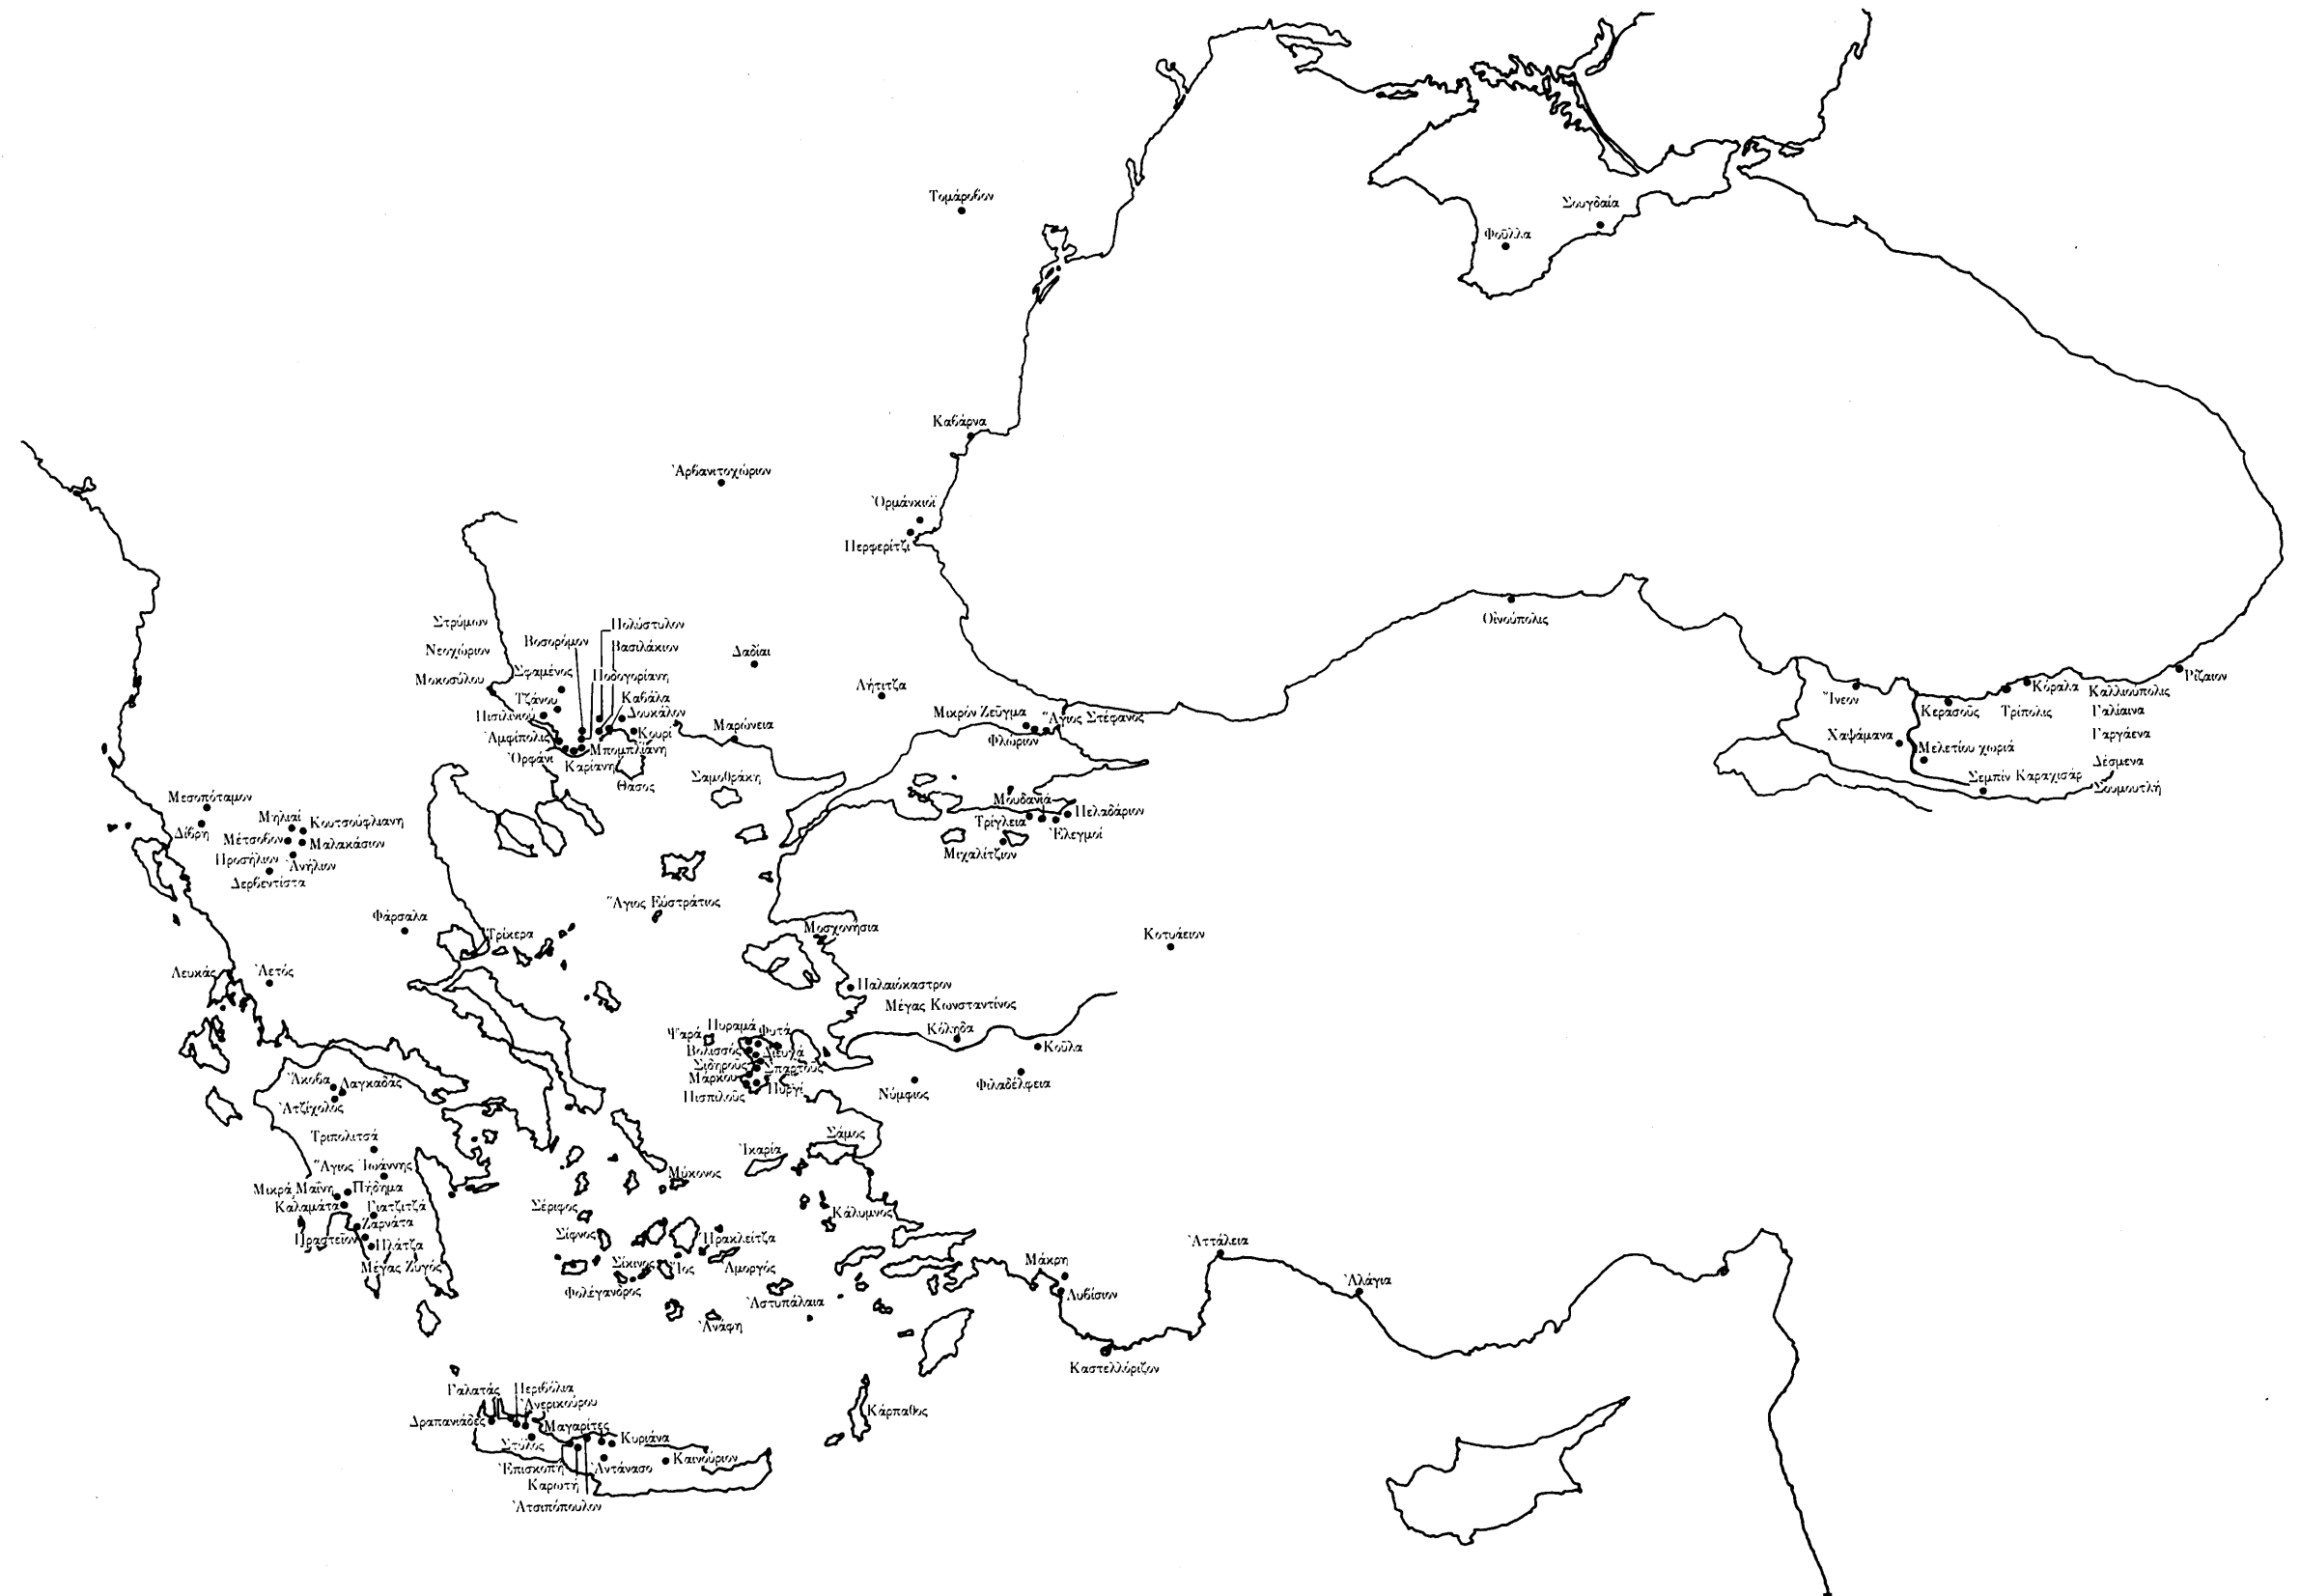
Τομάροβον

Σουγδαία
Φοῦλλα

Καβάρνα

Ἀρβαντοχώριον

Ὀρμάνκιοϊ
Περφερίτζι

Οἰνούπολις

Ῥίζαιον
Κόραλα
Καλλιούπολις
Ἴνεον
Κερασοῦς
Τρίπολις
Γαλίαινα
Χαψάμανα
Μελετίου χωριά
Γαργάενα
Σεμπὶν Καραχισάρ
Δέσμενα
Σουμουτλή

Στρύμον
Πολύστυλον
Βοσορόμον
Βασιλάκιον
Νεοχώριον
Δαδίαι
Σφαμένος
Προσοτσάνη
Μοκοσύλου
Λήτιτζα
Τζάνου
Καβάλα
Πιτίλινου
Δουκάλον
Μαρώνεια
Μικρὸν Ζεῦγμα
Ἅγιος Στέφανος
Ἀμφίπολις
Κουρί
Μπομπλιάνη
Φλώριον
Ὀρφάνι
Καρίανη
Θάσος
Σαμοθράκη
Μουδανιά
Πελαδάριον
Τρίγλεια
Ἐλεγμοί
Μιχαλίτζιον

Μεσοπόταμον
Μηλιαί
Κουτσούφλιανη
Δίβρη
Μέτσοβον
Μαλακάσιον
Προσήλιον
Ἀνήλιον
Δερβεντίστα

Ἅγιος Εὐστράτιος
Φάρσαλα
Τρίκερα
Μοσχονήσια
Κοτυάειον
Λευκάς
Ἀετός
Παλαιόκαστρον
Μέγας Κωνσταντίνος
Κόλοβα
Ψαρά
Πυραμά
Φυτά
Κοῦλα
Βολισσός
Λιθιά
Σιδηροῦς
Σπαρτοῦς
Μάρκου
Νύμφιος
Φιλαδέλφεια
Πισπιλοῦς
Πυργί
Ἄκοβα
Λαγκαδᾶς
Ἀτζίχολος
Τριπολιτσά
Ἰκαρία
Σάμος
Ἅγιος Ἰωάννης
Μύκονος
Μικρὰ Μαΐνη
Πήδημα
Καλαμάτα
Γιατζιτζά
Σέριφος
Κάλυμνος
Ζαρνάτα
Πραστείον
Πλάτζα
Σίφνος
Ἡρακλείτζα
Μέγας Ζυγός
Σίκινος
Ἴος
Ἀμοργός
Μάκρη
Ἀττάλεια
Φολέγανδρος
Ἀλάγια
Λυδίσιον
Ἀστυπάλαια
Ἀνάφη
Καστελλόριζον

Γαλατᾶς
Περιβόλια
Ἀνερικούρου
Κάρπαθος
Δραπανιάδες
Μαγαρίτες
Στύλος
Κυριάνα
Ἐπισκοπή
Ἀντάνασο
Καινούριον
Καρωτή
Ἀτσιπόπουλον